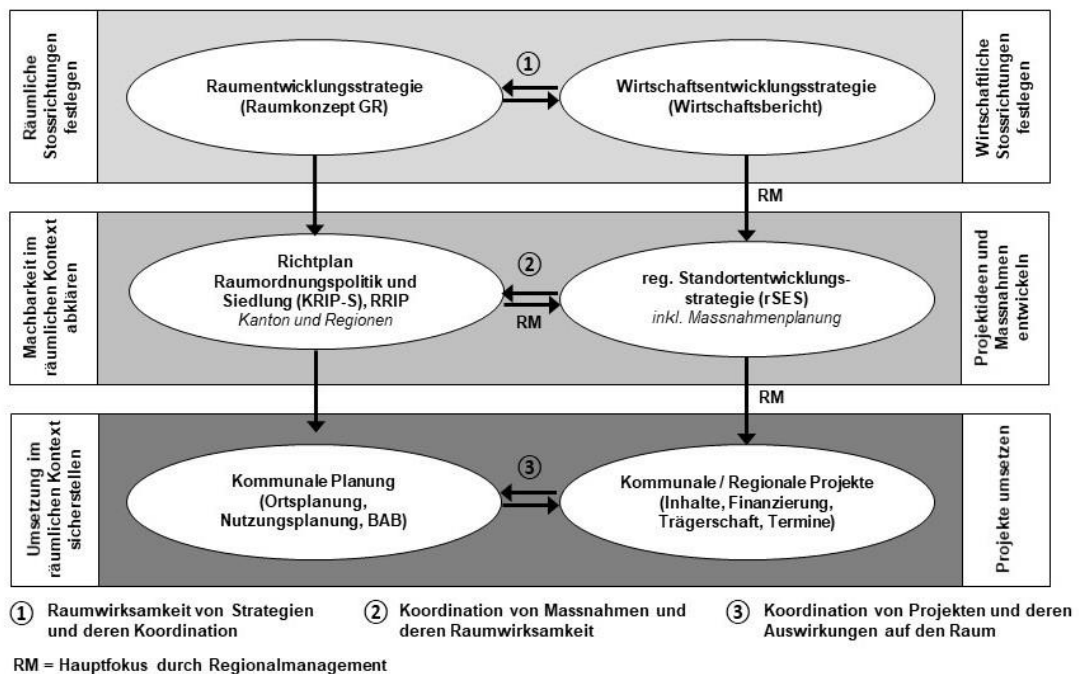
Räumliche Stossrichtungen festlegen

Raumentwicklungsstrategie (Raumkonzept GR)

①

Wirtschaftsentwicklungsstrategie (Wirtschaftsbericht)

Wirtschaftliche Stossrichtungen festlegen

RM

Machbarkeit im räumlichen Kontext abklären

Richtplan Raumordnungspolitik und Siedlung (KRIP-S), RRIP
*Kanton und Regionen*

②

RM

reg. Standortentwicklungsstrategie (rSES)
*inkl. Massnahmenplanung*

Projektideen und Massnahmen entwickeln

RM

Umsetzung im räumlichen Kontext sicherstellen

Kommunale Planung (Ortsplanung, Nutzungsplanung, BAB)

③

Kommunale / Regionale Projekte (Inhalte, Finanzierung, Trägerschaft, Termine)

Projekte umsetzen

① Raumwirksamkeit von Strategien und deren Koordination

② Koordination von Massnahmen und deren Raumwirksamkeit

③ Koordination von Projekten und deren Auswirkungen auf den Raum

RM = Hauptfokus durch Regionalmanagement